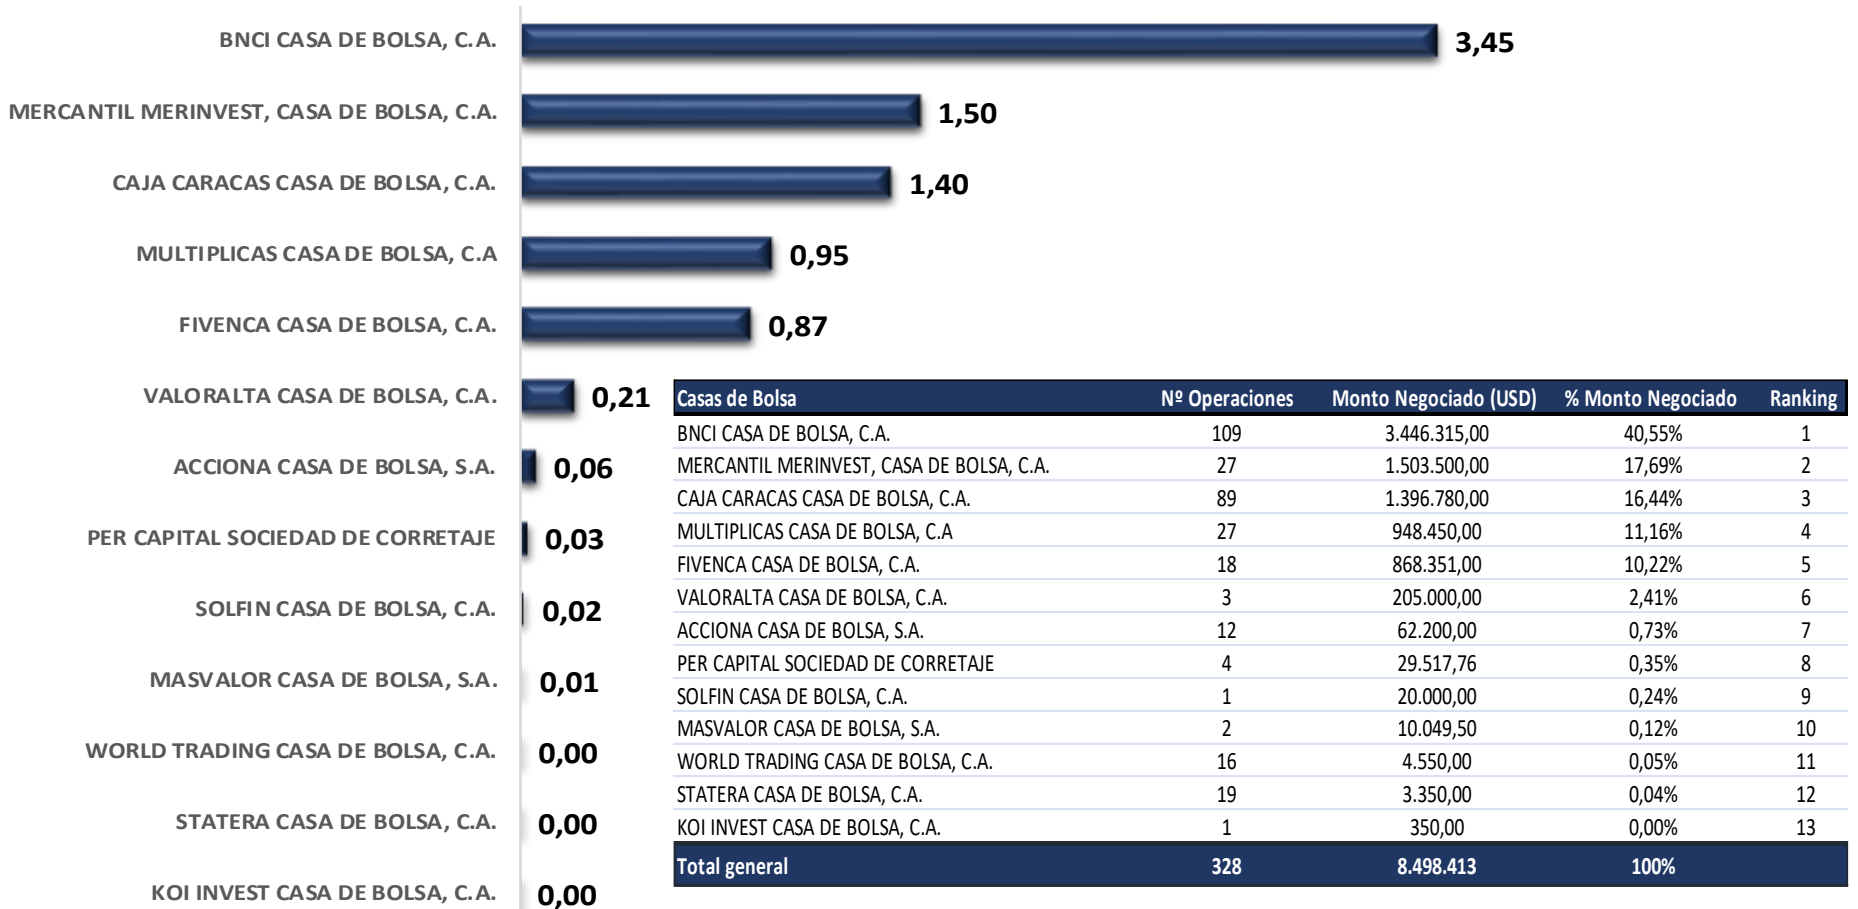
BNCI CASA DE BOLSA, C.A. 3,45
MERCANTIL MERINVEST, CASA DE BOLSA, C.A. 1,50
CAJA CARACAS CASA DE BOLSA, C.A. 1,40
MULTIPLICAS CASA DE BOLSA, C.A 0,95
FIVENCA CASA DE BOLSA, C.A. 0,87
VALORALTA CASA DE BOLSA, C.A. 0,21
ACCIONA CASA DE BOLSA, S.A. 0,06
PER CAPITAL SOCIEDAD DE CORRETAJE 0,03
SOLFIN CASA DE BOLSA, C.A. 0,02
MASVALOR CASA DE BOLSA, S.A. 0,01
WORLD TRADING CASA DE BOLSA, C.A. 0,00
STATERA CASA DE BOLSA, C.A. 0,00
KOI INVEST CASA DE BOLSA, C.A. 0,00

| Casas de Bolsa | Nº Operaciones | Monto Negociado (USD) | % Monto Negociado | Ranking |
|---|---|---|---|---|
| BNCI CASA DE BOLSA, C.A. | 109 | 3.446.315,00 | 40,55% | 1 |
| MERCANTIL MERINVEST, CASA DE BOLSA, C.A. | 27 | 1.503.500,00 | 17,69% | 2 |
| CAJA CARACAS CASA DE BOLSA, C.A. | 89 | 1.396.780,00 | 16,44% | 3 |
| MULTIPLICAS CASA DE BOLSA, C.A | 27 | 948.450,00 | 11,16% | 4 |
| FIVENCA CASA DE BOLSA, C.A. | 18 | 868.351,00 | 10,22% | 5 |
| VALORALTA CASA DE BOLSA, C.A. | 3 | 205.000,00 | 2,41% | 6 |
| ACCIONA CASA DE BOLSA, S.A. | 12 | 62.200,00 | 0,73% | 7 |
| PER CAPITAL SOCIEDAD DE CORRETAJE | 4 | 29.517,76 | 0,35% | 8 |
| SOLFIN CASA DE BOLSA, C.A. | 1 | 20.000,00 | 0,24% | 9 |
| MASVALOR CASA DE BOLSA, S.A. | 2 | 10.049,50 | 0,12% | 10 |
| WORLD TRADING CASA DE BOLSA, C.A. | 16 | 4.550,00 | 0,05% | 11 |
| STATERA CASA DE BOLSA, C.A. | 19 | 3.350,00 | 0,04% | 12 |
| KOI INVEST CASA DE BOLSA, C.A. | 1 | 350,00 | 0,00% | 13 |
| Total general | 328 | 8.498.413 | 100% | |